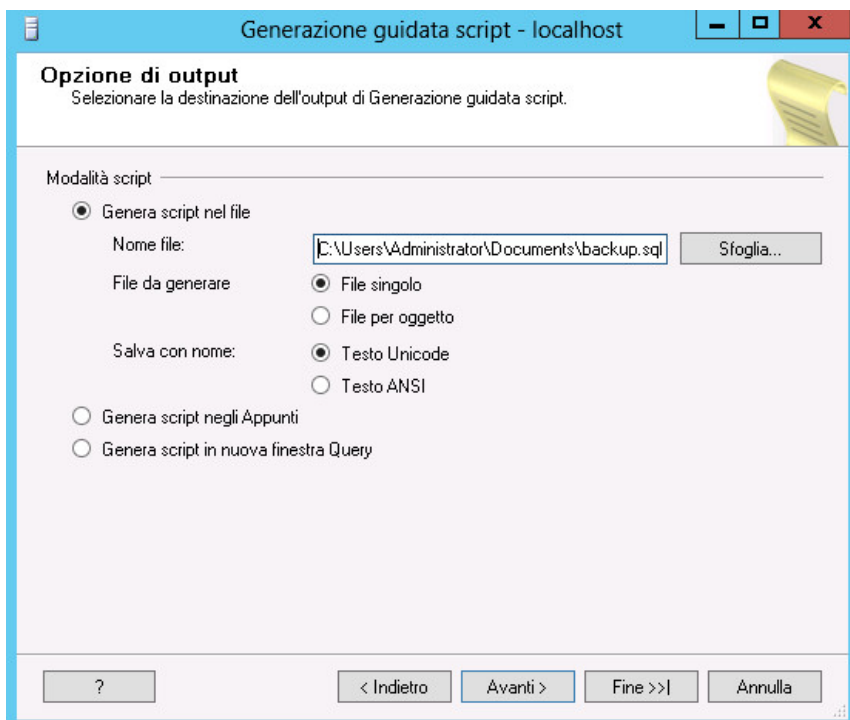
Generazione guidata script - localhost

Opzione di output
Selezionare la destinazione dell'output di Generazione guidata script.

Modalità script

Genera script nel file

Nome file: C:\Users\Administrator\Documents\backup.sql Sfoglia...

File da generare
File singolo
File per oggetto

Salva con nome:
Testo Unicode
Testo ANSI

Genera script negli Appunti

Genera script in nuova finestra Query

? < Indietro Avanti > Fine >>| Annulla